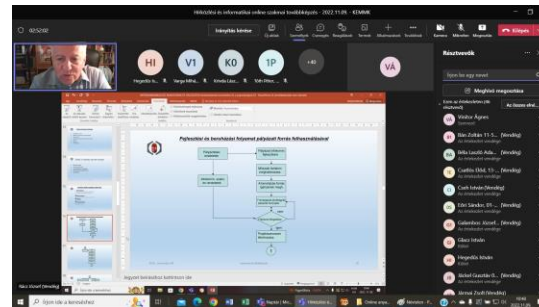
Hírközlési és informatikai online szakmai továbbképzés - 2022.11.09. - KEMMK

REC

Írásvédő kérése

Kilépés

HI V1 K0 1P +40 VÁ

Hegedűs Is... Varga Miha... Kmeta Lász... Tóth Pétor...

Résztvevők

Írjon be egy nevet

Meghívott megosztása

Ezen az értekezleten (40) Az összes elné...

Vadász Ágnes

Nagy Zoltán 11-5... (Vendég)

Bella László Ada... (Vendég)

Csatlós Ildikó, 15-... (Vendég)

Czeh István (Vendég)

Ébri Sándor, 05-... (Vendég)

Gallambos József... (Vendég)

Glacz István

Hegedűs István

Jáchel Gusztáv II... (Vendég)

Fejlesztési és beruházási folyamat pályázati forrás felhasználással

Nász József (Vendég)

Ide írja a keresendő szöveget